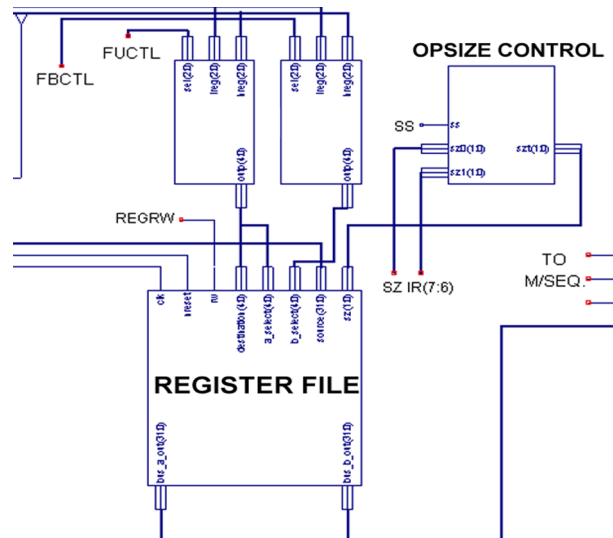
FBCTL
FUCTL
sel(2:0)
ireg(2:0)
ireg(2:0)
outp(4:0)
sel(2:0)
ireg(2:0)
ireg(2:0)
outp(4:0)
OPSIZE CONTROL
SS
ss
sz0(1:0)
sz1(1:0)
szt(1:0)
REGRW
SZ IR(7:6)
TO
M/SEQ.
clk
reset
rw
destination(4:0)
a_select(4:0)
b_select(4:0)
source(31:0)
sz(1:0)
REGISTER FILE
bus_a_out(31:0)
bus_b_out(31:0)